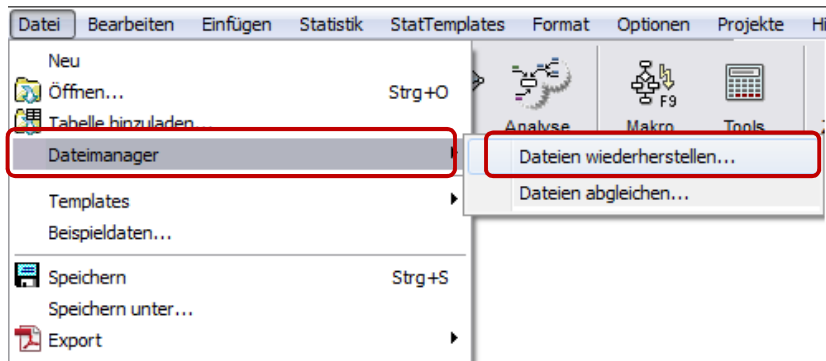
Datei Bearbeiten Einfügen Statistik StatTemplates Format Optionen Projekte Hi

Neu
Öffnen... Strg+O
Tabelle hinzuladen...
Dateimanager
Templates
Beispieldaten...
Speichern Strg+S
Speichern unter...
Export

Analyse Makro Tools
F9

Dateien wiederherstellen...
Dateien abgleichen...